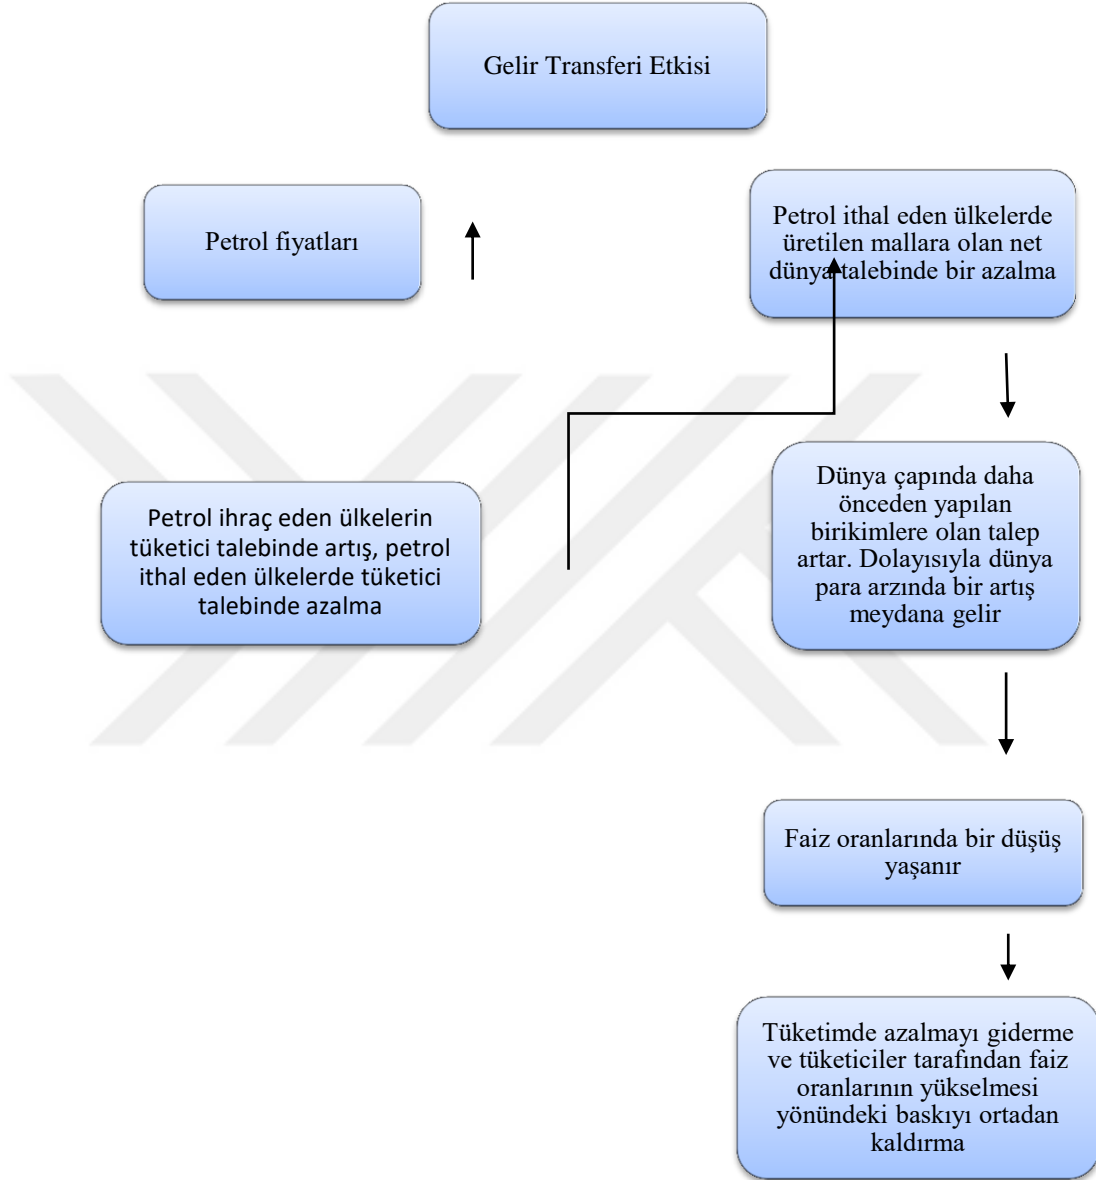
Gelir Transferi Etkisi

Petrol fiyatları

Petrol ithal eden ülkelerde üretilen mallara olan net dünya talebinde bir azalma

Petrol ihraç eden ülkelerin tüketici talebinde artış, petrol ithal eden ülkelerde tüketici talebinde azalma

Dünya çapında daha önceden yapılan birikimlere olan talep artar. Dolayısıyla dünya para arzında bir artış meydana gelir

Faiz oranlarında bir düşüş yaşanır

Tüketimde azalmayı giderme ve tüketiciler tarafından faiz oranlarının yükselmesi yönündeki baskıyı ortadan kaldırma